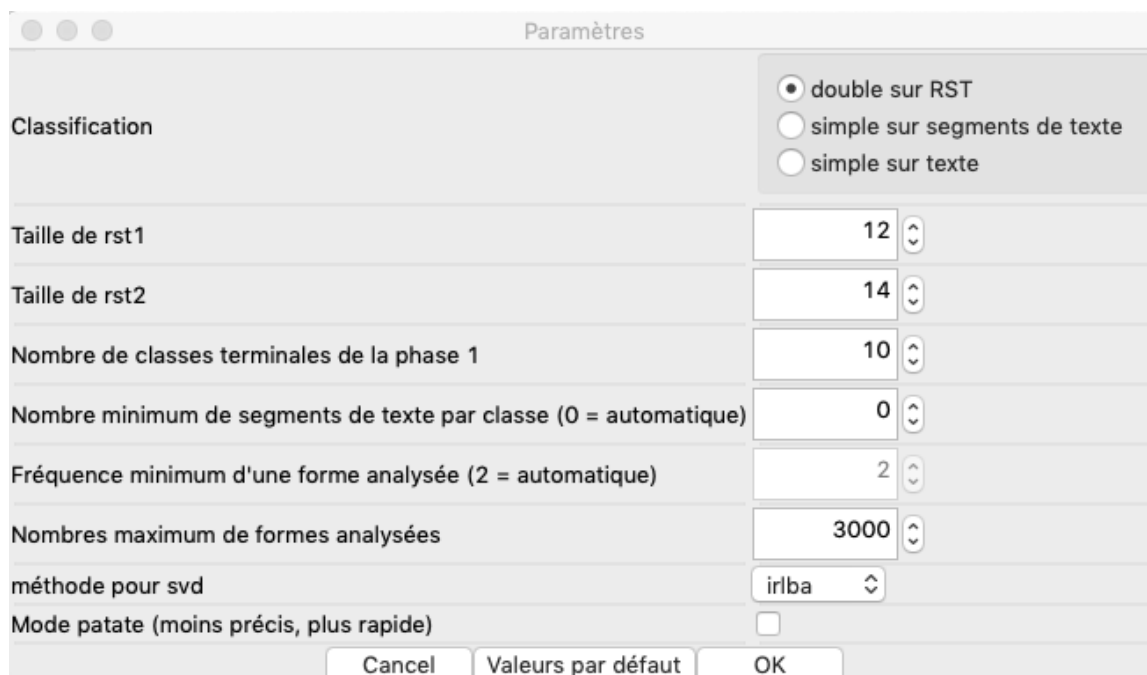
Paramètres

Classification

double sur RST
simple sur segments de texte
simple sur texte

Taille de rst1 12

Taille de rst2 14

Nombre de classes terminales de la phase 1 10

Nombre minimum de segments de texte par classe (0 = automatique) 0

Fréquence minimum d'une forme analysée (2 = automatique) 2

Nombres maximum de formes analysées 3000

méthode pour svd irlba

Mode patate (moins précis, plus rapide)

Cancel | Valeurs par défaut | OK